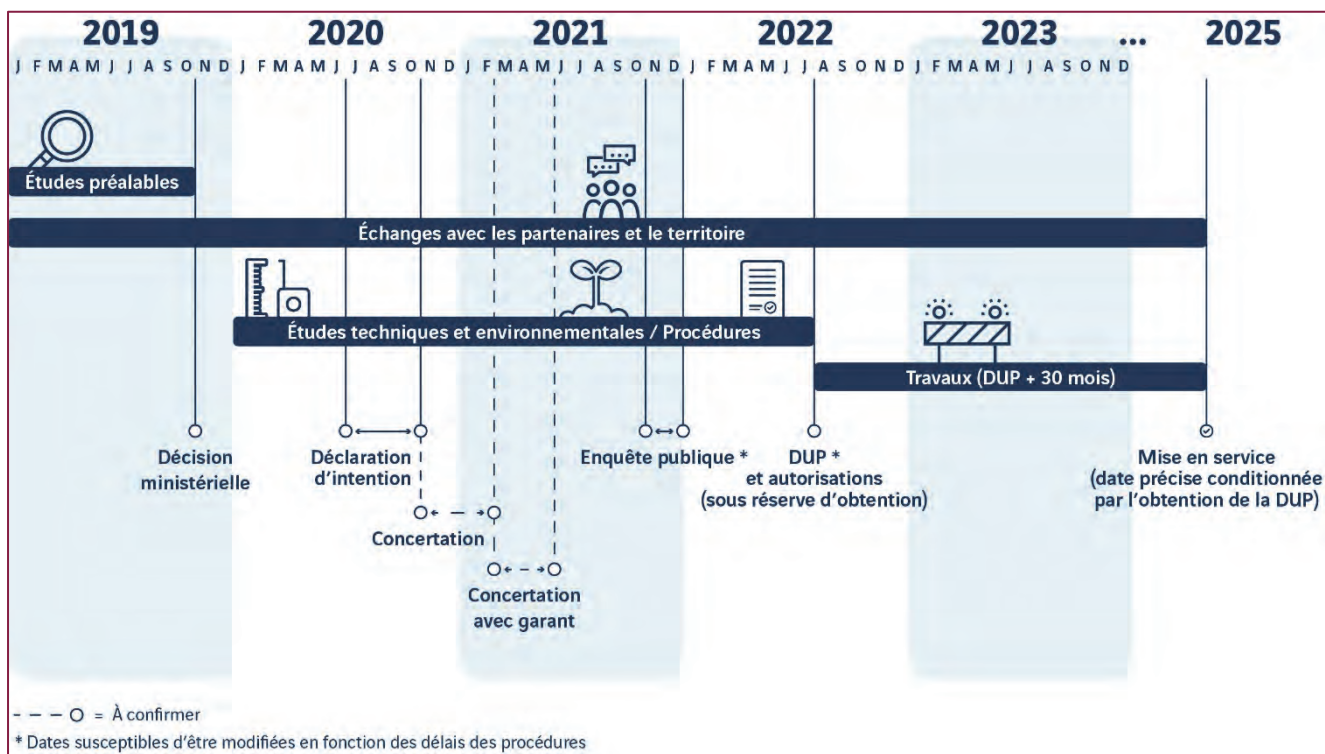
2019 2020 2021 2022 2023 ... 2025

J F M A M J J A S O N D J F M A M J J A S O N D J F M A M J J A S O N D J F M A M J J A S O N D J F M A M J J A S O N D

Études préalables

Échanges avec les partenaires et le territoire

Études techniques et environnementales / Procédures

Travaux (DUP + 30 mois)

Décision ministérielle

Déclaration d'intention

Concertation

Concertation avec garant

Enquête publique *

DUP * et autorisations (sous réserve d'obtention)

Mise en service (date précise conditionnée par l'obtention de la DUP)

- - - O = À confirmer

* Dates susceptibles d'être modifiées en fonction des délais des procédures